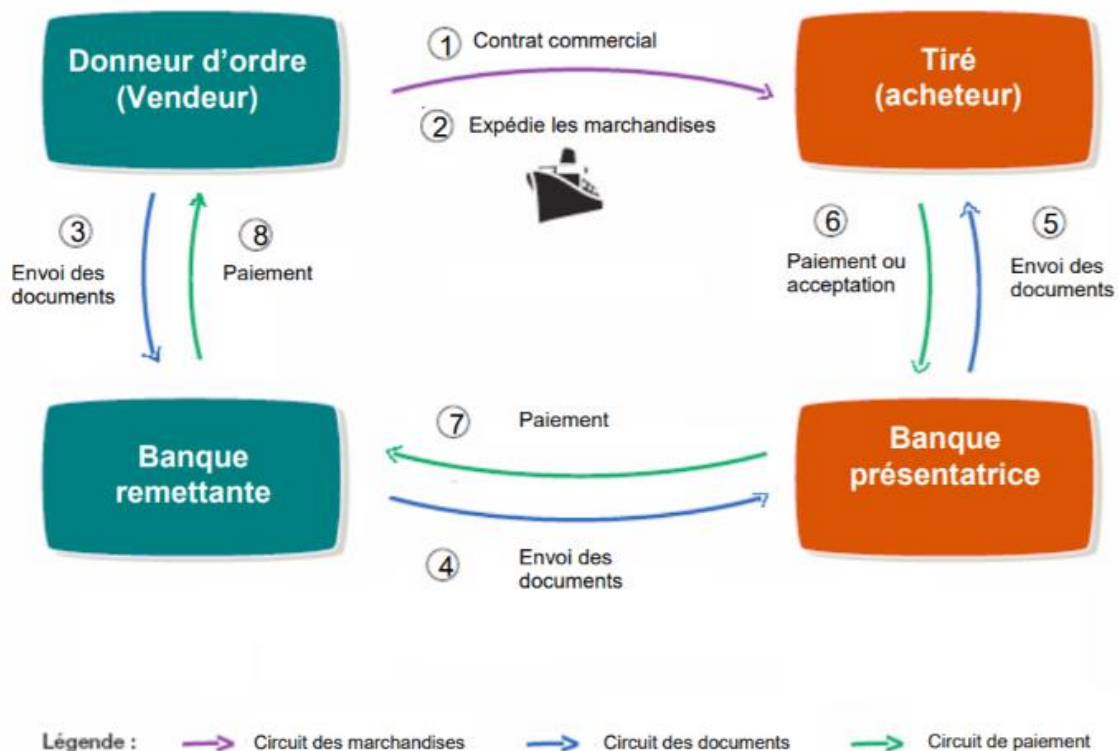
Donneur d'ordre (Vendeur)

1 Contrat commercial

2 Expédie les marchandises

Tiré (acheteur)

3 Envoi des documents

8 Paiement

6 Paiement ou acceptation

5 Envoi des documents

7 Paiement

Banque remettante

Banque présentatrice

4 Envoi des documents

Légende : Circuit des marchandises Circuit des documents Circuit de paiement